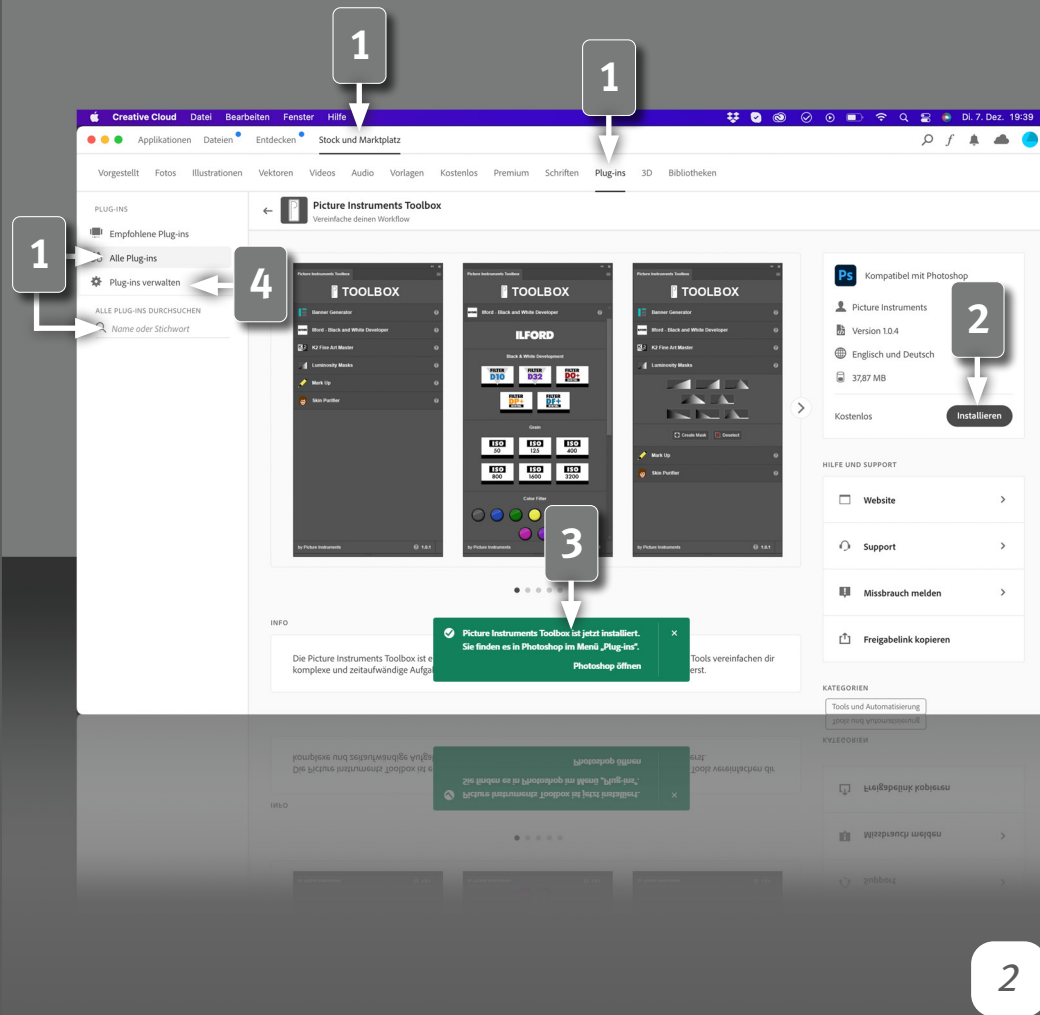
1

1

Creative Cloud Datei Bearbeiten Fenster Hilfe

Di. 7. Dez. 19:39

Applikationen Dateien Entdecken Stock und Marktplatz

Vorgestellt Fotos Illustrationen Vektoren Videos Audio Vorlagen Kostenlos Premium Schriften Plug-ins 3D Bibliotheken

PLUG-INS

Empfohlene Plug-ins

Alle Plug-ins

Plug-ins verwalten

ALLE PLUG-INS DURCHSUCHEN

Name oder Stichwort

1

4

Picture Instruments Toolbox
Vereinfache deinen Workflow

Picture Instruments Toolbox

TOOLBOX

Banner Generator

Mord - Black and White Developer

K2 Fine Art Master

Luminosity Masks

Mark Up

Skin Purifier

by Picture Instruments 1.0.1

Picture Instruments Toolbox

TOOLBOX

Mord - Black and White Developer

ILFORD

Black & White Development

FILTER D10 FILTER D32 FILTER DO+ FILTER DF+ FILTER DF+

Grain

ISO 50 ISO 125 ISO 400 ISO 800 ISO 1600 ISO 3200

Color Filter

by Picture Instruments

Picture Instruments Toolbox

TOOLBOX

Banner Generator

Mord - Black and White Developer

K2 Fine Art Master

Luminosity Masks

Create Mask Deselect

Mark Up

Skin Purifier

by Picture Instruments 1.0.1

3

Ps Kompatibel mit Photoshop

Picture Instruments

Version 1.0.4

Englisch und Deutsch

37,87 MB

2

Kostenlos Installieren

HILFE UND SUPPORT

Website

Support

Missbrauch melden

Freigabelink kopieren

INFO

Die Picture Instruments Toolbox ist e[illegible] Tools vereinfachen dir komplexe und zeitaufwändige Aufga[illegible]erst.

Picture Instruments Toolbox ist jetzt installiert. Sie finden es in Photoshop im Menü „Plug-ins".

Photoshop öffnen

KATEGORIEN

Tools und Automatisierung

2